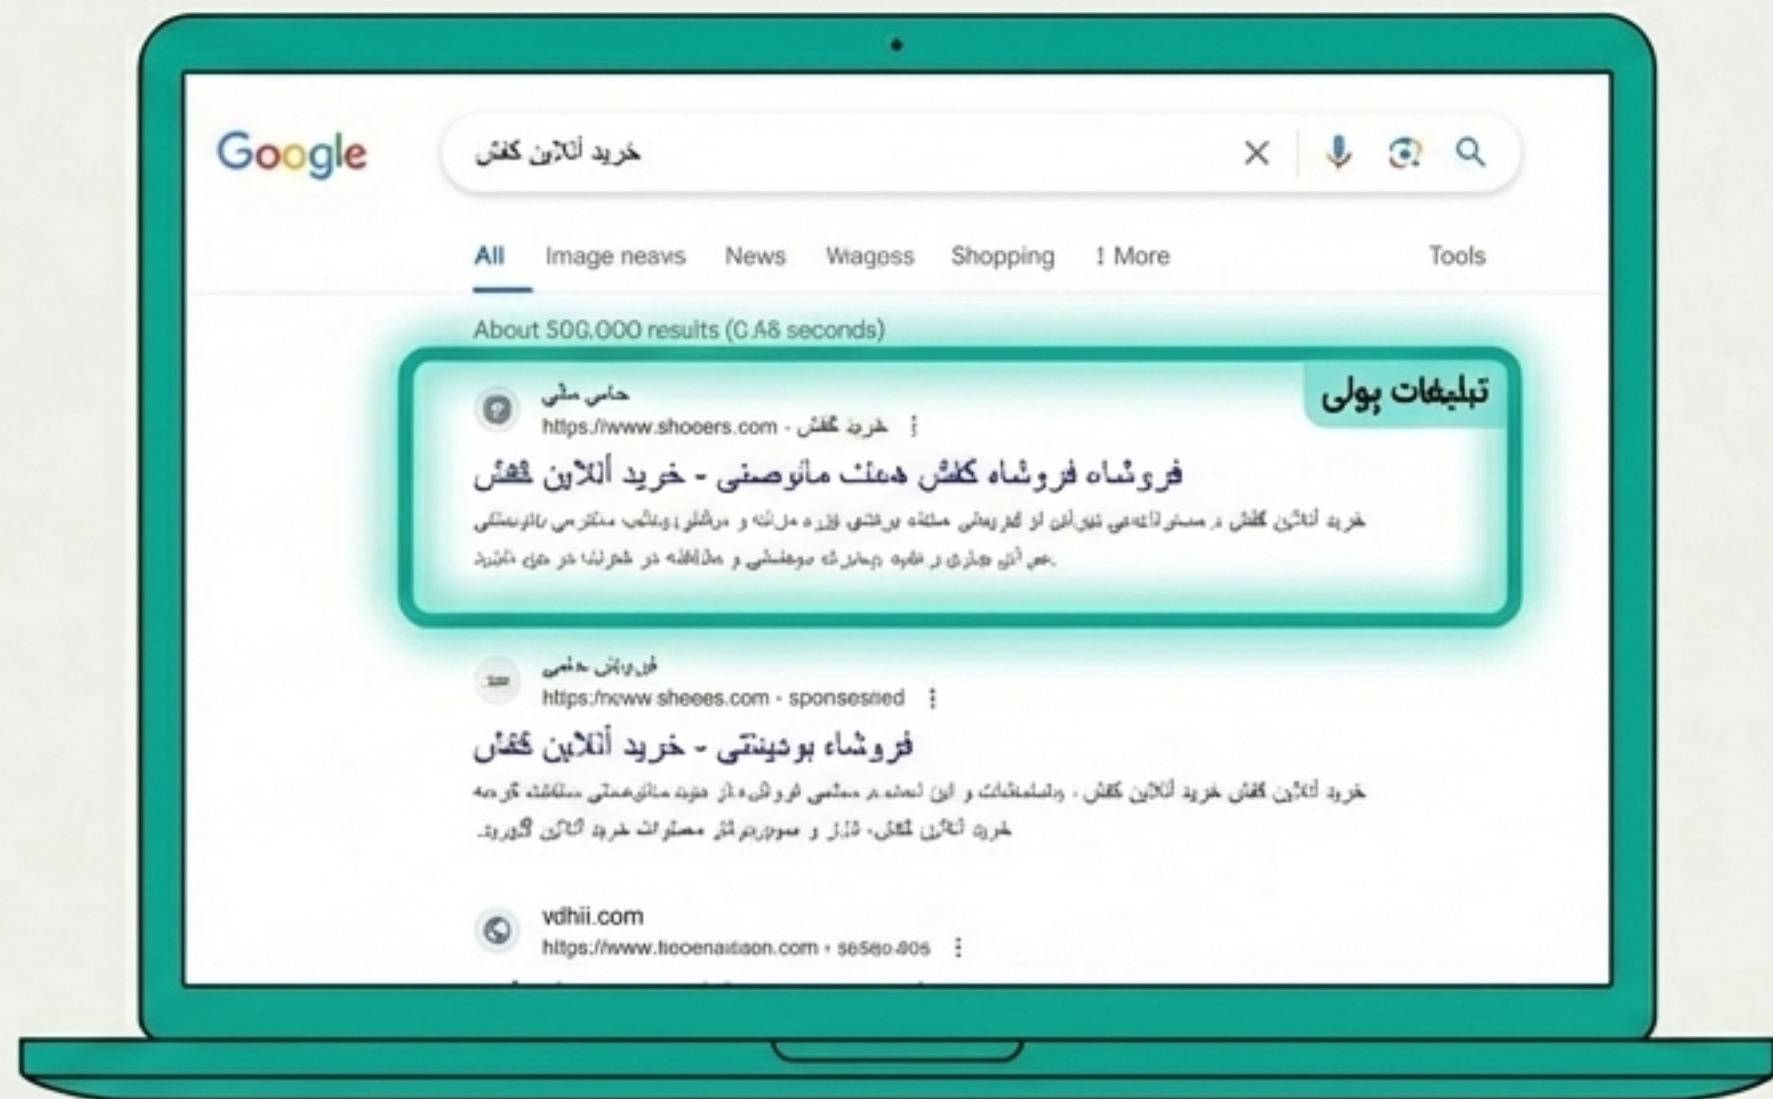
Google

خرید آنلاین کفش

All Image neavs News Wiagoss Shopping ⁝ More Tools

About 500,000 results (0.48 seconds)

تبلیغات پولی

حامی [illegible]
https://www.shoeers.com · خرید کفش

فروشگاه فروشگاه کفش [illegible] - خرید آنلاین کفش

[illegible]

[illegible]
https://www.sheees.com · sponsesried

فروشگاه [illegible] - خرید آنلاین کفش

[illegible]

vdhii.com
https://www.tioenaitaon.com · s6seo.905